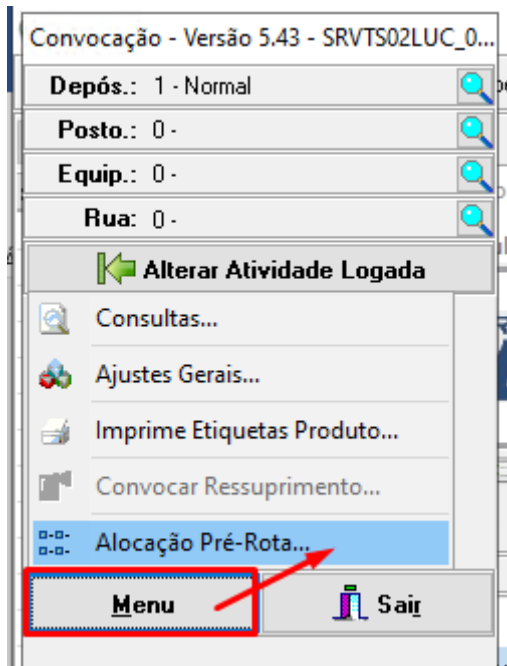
Convocação - Versão 5.43 - SRVTS02LUC_0...

Depós.: 1 - Normal

Posto.: 0 -

Equip.: 0 -

Rua: 0 -

Alterar Atividade Logada

Consultas...

Ajustes Gerais...

Imprime Etiquetas Produto...

Convocar Ressuprimento...

Alocação Pré-Rota...

Menu

Sair